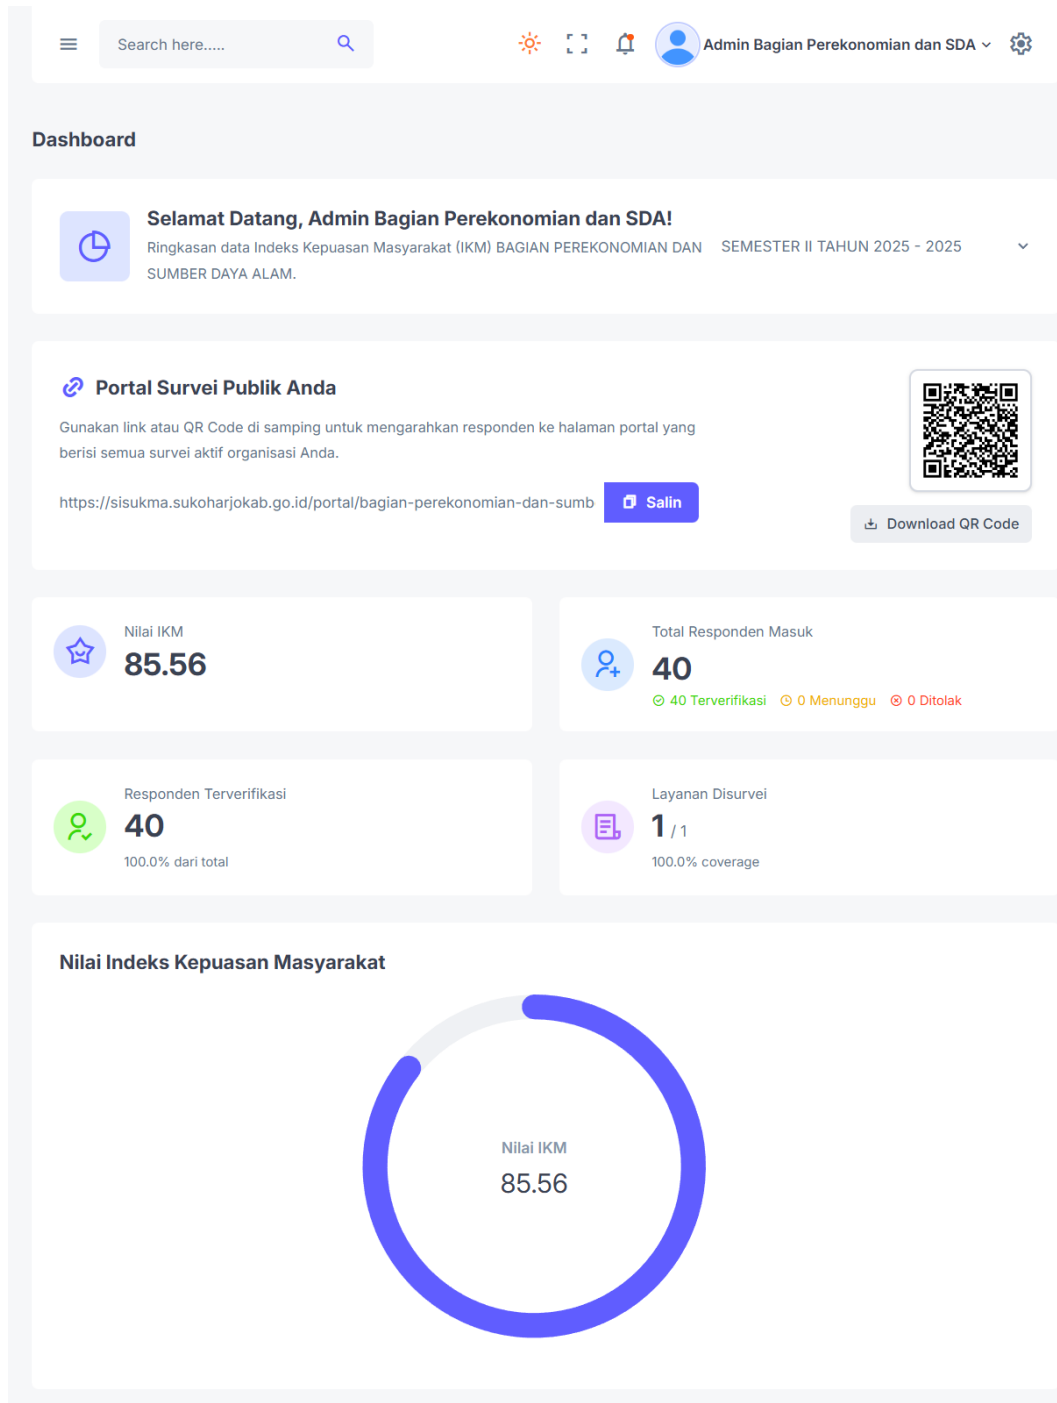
Search here.....

Admin Bagian Perekonomian dan SDA

Dashboard

Selamat Datang, Admin Bagian Perekonomian dan SDA!

Ringkasan data Indeks Kepuasan Masyarakat (IKM) BAGIAN PEREKONOMIAN DAN SUMBER DAYA ALAM.

SEMESTER II TAHUN 2025 - 2025

Portal Survei Publik Anda

Gunakan link atau QR Code di samping untuk mengarahkan responden ke halaman portal yang berisi semua survei aktif organisasi Anda.

https://sisukma.sukoharjokab.go.id/portal/bagian-perekonomian-dan-sumb

Salin

Download QR Code

Nilai IKM

85.56

Total Responden Masuk

40

40 Terverifikasi

0 Menunggu

0 Ditolak

Responden Terverifikasi

40

100.0% dari total

Layanan Disurvei

1 / 1

100.0% coverage

Nilai Indeks Kepuasan Masyarakat

Nilai IKM

85.56